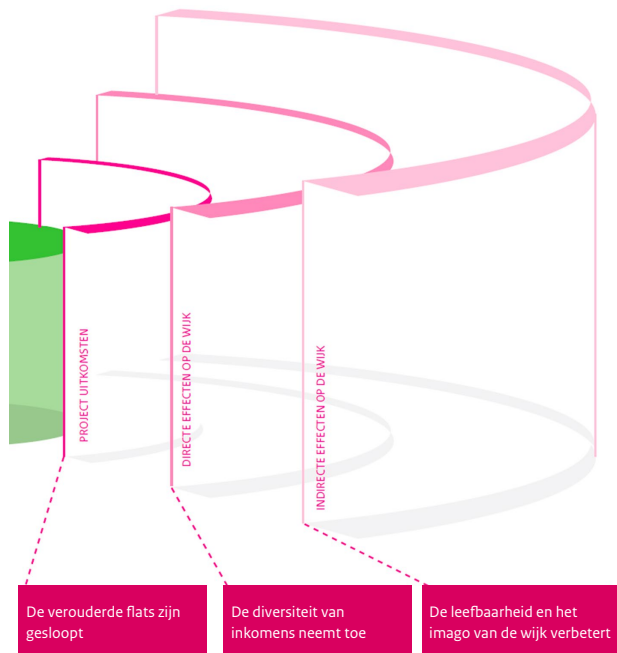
PROJECT UITKOMSTEN

DIRECTE EFFECTEN OP DE WIJK

INDIRECTE EFFECTEN OP DE WIJK

De verouderde flats zijn gesloopt

De diversiteit van inkomens neemt toe

De leefbaarheid en het imago van de wijk verbetert